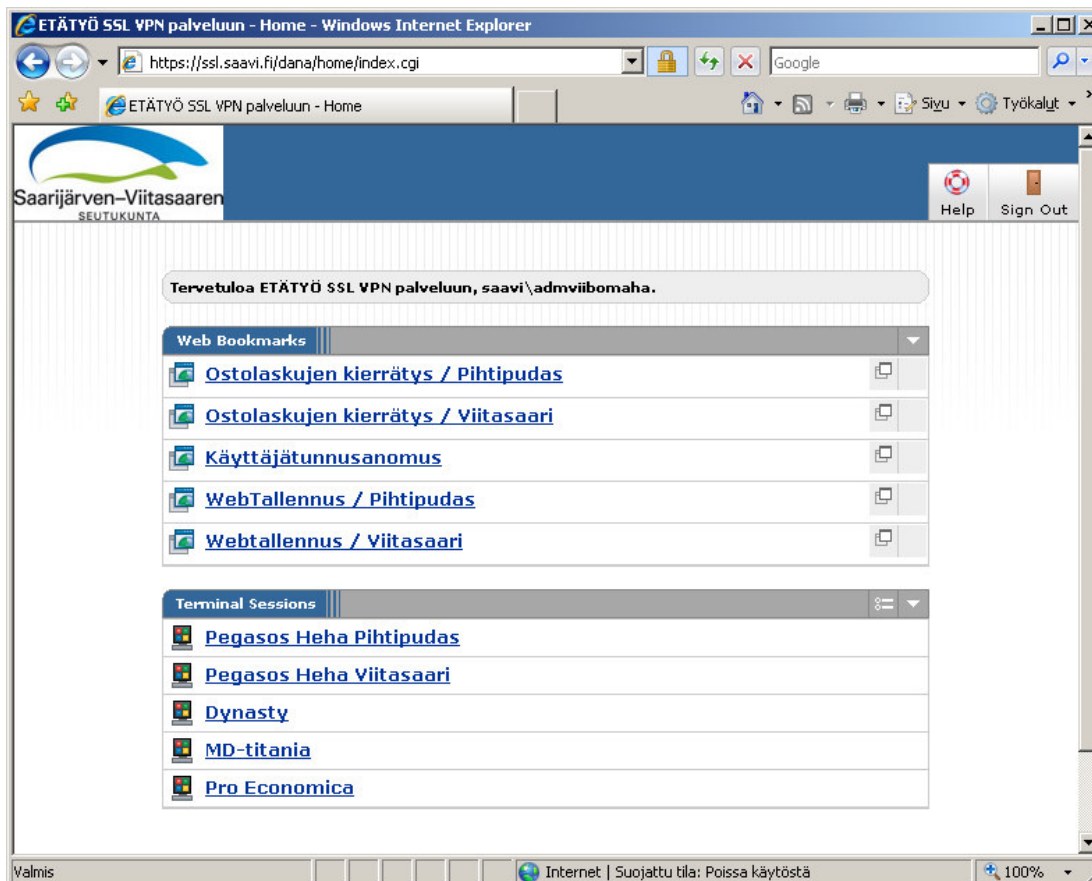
ETÄTYÖ SSL VPN palveluun - Home - Windows Internet Explorer

https://ssl.saavi.fi/dana/home/index.cgi

Google

ETÄTYÖ SSL VPN palveluun - Home

Sivu Työkalut

Saarijärven–Viitasaaren SEUTUKUNTA

Help Sign Out

Tervetuloa ETÄTYÖ SSL VPN palveluun, saavi\admviibomaha.

Web Bookmarks

Ostolaskujen kierrätys / Pihtipudas

Ostolaskujen kierrätys / Viitasaari

Käyttäjätunnusanomus

WebTallennus / Pihtipudas

Webtallennus / Viitasaari

Terminal Sessions

Pegasos Heha Pihtipudas

Pegasos Heha Viitasaari

Dynasty

MD-titania

Pro Economica

Valmis

Internet | Suojattu tila: Poissa käytöstä

100%